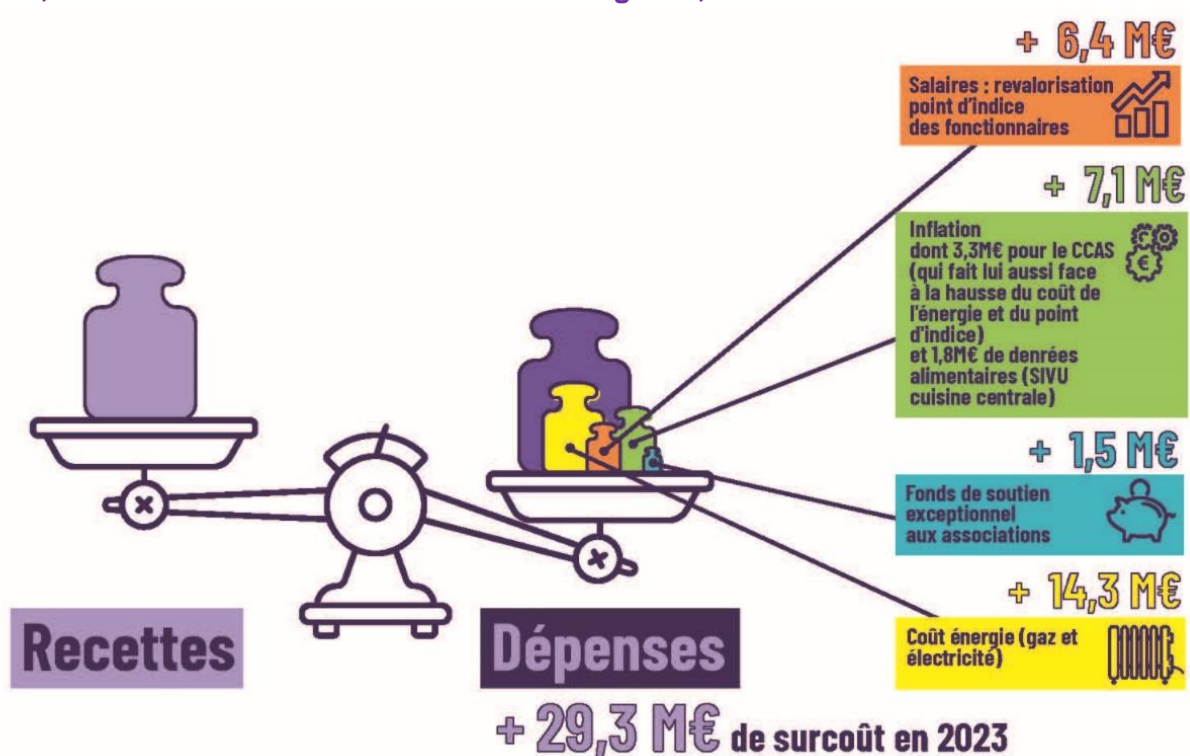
+ 6,4 M€

Salaires : revalorisation point d'indice des fonctionnaires

+ 7,1 M€

Inflation dont 3,3M€ pour le CCAS (qui fait lui aussi face à la hausse du coût de l'énergie et du point d'indice) et 1,8M€ de denrées alimentaires (SIVU cuisine centrale)

€

+ 1,5 M€

Fonds de soutien exceptionnel aux associations

+ 14,3 M€

Coût énergie (gaz et électricité)

Recettes

Dépenses

+ 29,3 M€ de surcoût en 2023